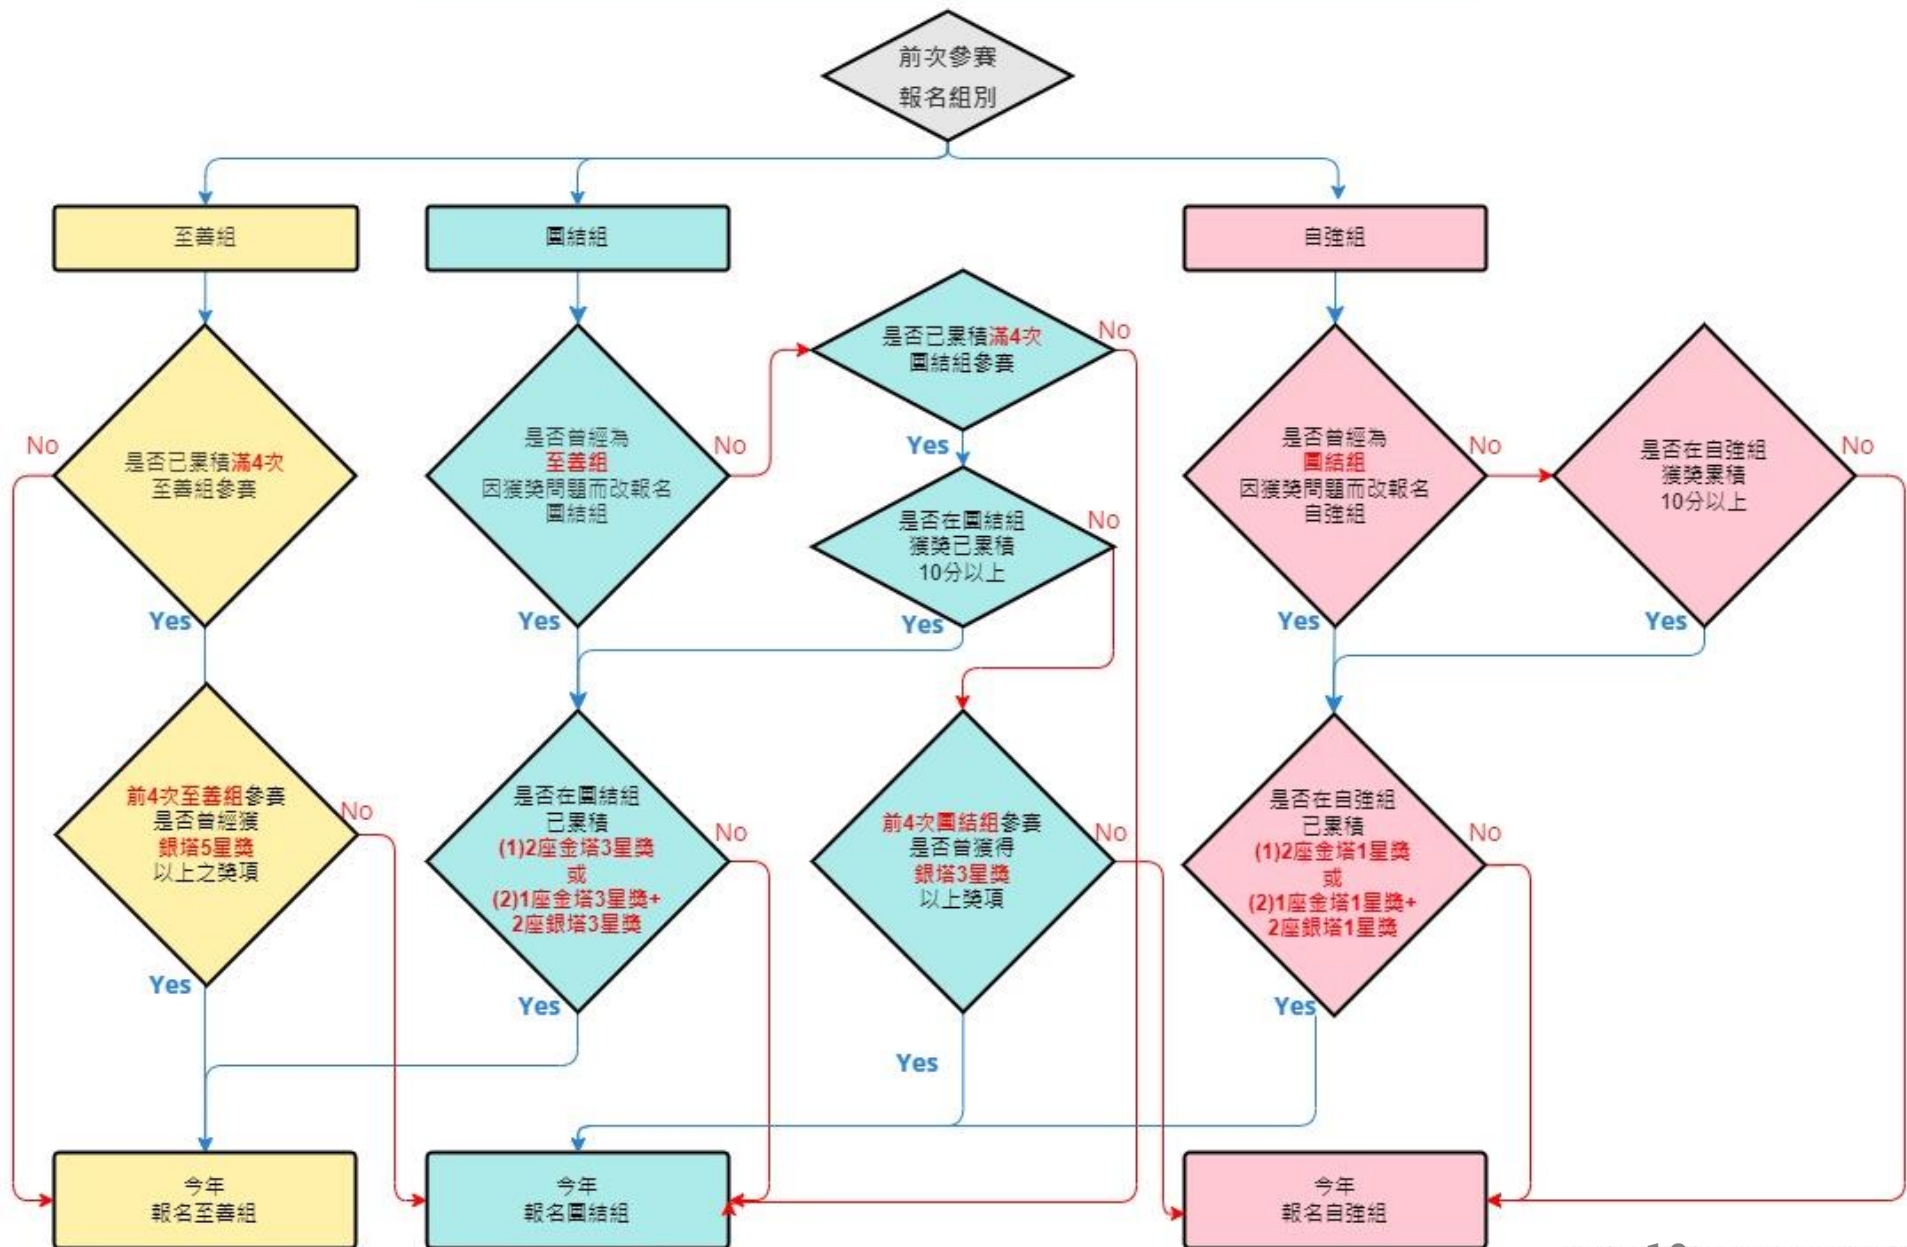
前次參賽
報名組別

至善組

團結組

自強組

No
是否已累積滿4次
至善組參賽
Yes

前4次至善組參賽
是否曾經獲
銀塔5星獎
以上之獎項
No
Yes

是否曾經為
至善組
因獲獎問題而改報名
團結組
No
Yes

是否已累積滿4次
團結組參賽
No
Yes

是否在團結組
獲獎已累積
10分以上
No
Yes

是否在團結組
已累積
(1)2座金塔3星獎
或
(2)1座金塔3星獎+
2座銀塔3星獎
No
Yes

前4次團結組參賽
是否曾獲得
銀塔3星獎
以上獎項
No
Yes

是否曾經為
團結組
因獲獎問題而改報名
自強組
No
Yes

是否在自強組
獲獎累積
10分以上
No
Yes

是否在自強組
已累積
(1)2座金塔1星獎
或
(2)1座金塔1星獎+
2座銀塔1星獎
No
Yes

今年
報名至善組

今年
報名團結組

今年
報名自強組